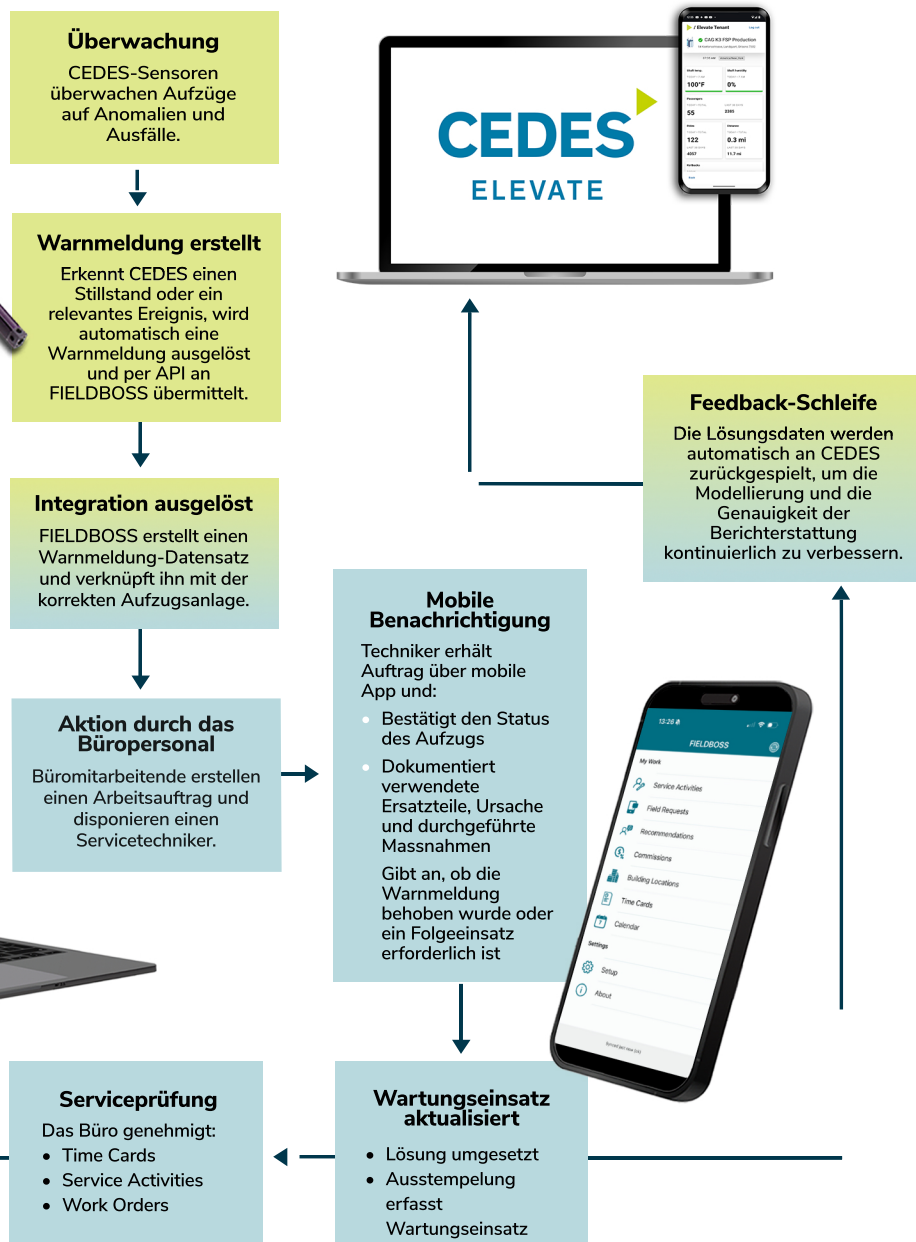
Überwachung

CEDES-Sensoren überwachen Aufzüge auf Anomalien und Ausfälle.

Warnmeldung erstellt

Erkennt CEDES einen Stillstand oder ein relevantes Ereignis, wird automatisch eine Warnmeldung ausgelöst und per API an FIELDBOSS übermittelt.

Integration ausgelöst

FIELDBOSS erstellt einen Warnmeldung-Datensatz und verknüpft ihn mit der korrekten Aufzugsanlage.

Aktion durch das Büropersonal

Büromitarbeitende erstellen einen Arbeitsauftrag und disponieren einen Servicetechniker.

CEDES
ELEVATE

/ Elevate Tenant
CAG K3 FSP Production
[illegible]
100°F
0%
55
2393
122
0.3 mi
4007
11.7 mi

Feedback-Schleife

Die Lösungsdaten werden automatisch an CEDES zurückgespielt, um die Modellierung und die Genauigkeit der Berichterstattung kontinuierlich zu verbessern.

Mobile Benachrichtigung

Techniker erhält Auftrag über mobile App und:

- Bestätigt den Status des Aufzugs
- Dokumentiert verwendete Ersatzteile, Ursache und durchgeführte Massnahmen

Gibt an, ob die Warnmeldung behoben wurde oder ein Folgeeinsatz erforderlich ist

13:26
FIELDBOSS
My Work
Service Activities
Field Requests
Recommendations
Commissions
Building Locations
Time Cards
Calendar
Settings
Setup
About
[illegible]

Serviceprüfung

Das Büro genehmigt:
- Time Cards
- Service Activities
- Work Orders

Wartungseinsatz aktualisiert

- Lösung umgesetzt
- Ausstempelung erfasst Wartungseinsatz